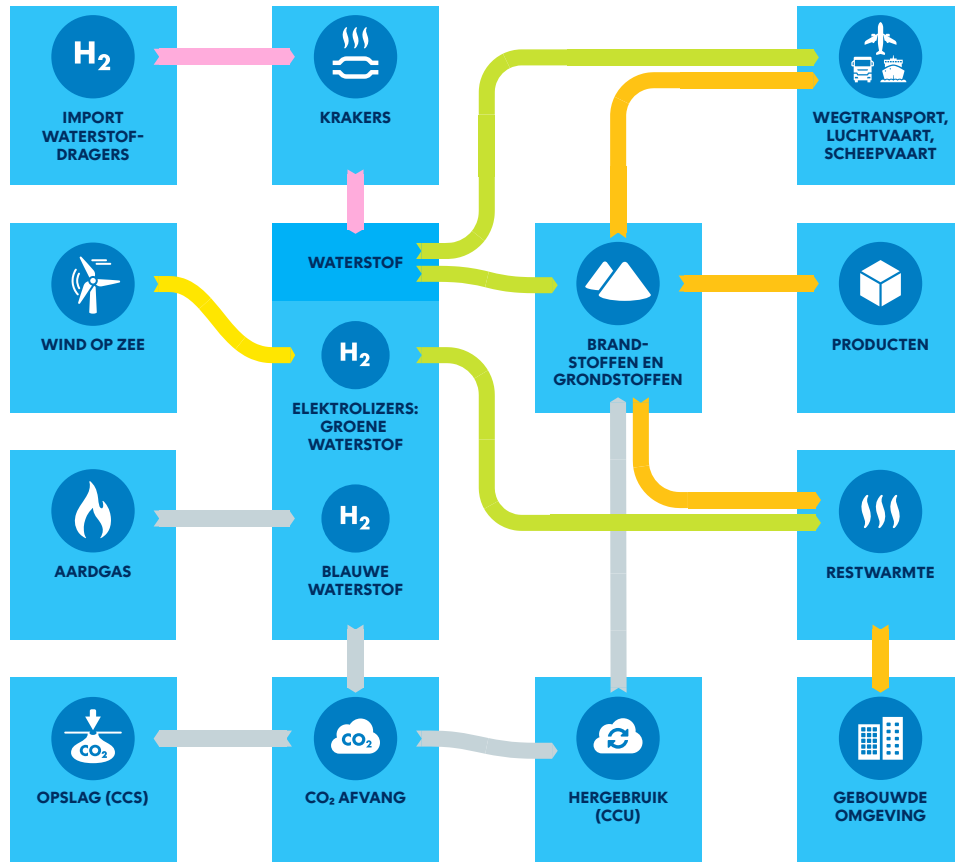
$H_2$

IMPORT WATERSTOF-DRAGERS

KRAKERS

WEGTRANSPORT, LUCHTVAART, SCHEEPVAART

WIND OP ZEE

WATERSTOF

$H_2$

ELEKTROLIZERS: GROENE WATERSTOF

BRAND-STOFFEN EN GRONDSTOFFEN

PRODUCTEN

AARDGAS

$H_2$

BLAUWE WATERSTOF

RESTWARMTE

$CO_2$

OPSLAG (CCS)

$CO_2$

$CO_2$ AFVANG

HERGEBRUIK (CCU)

GEBOUWDE OMGEVING